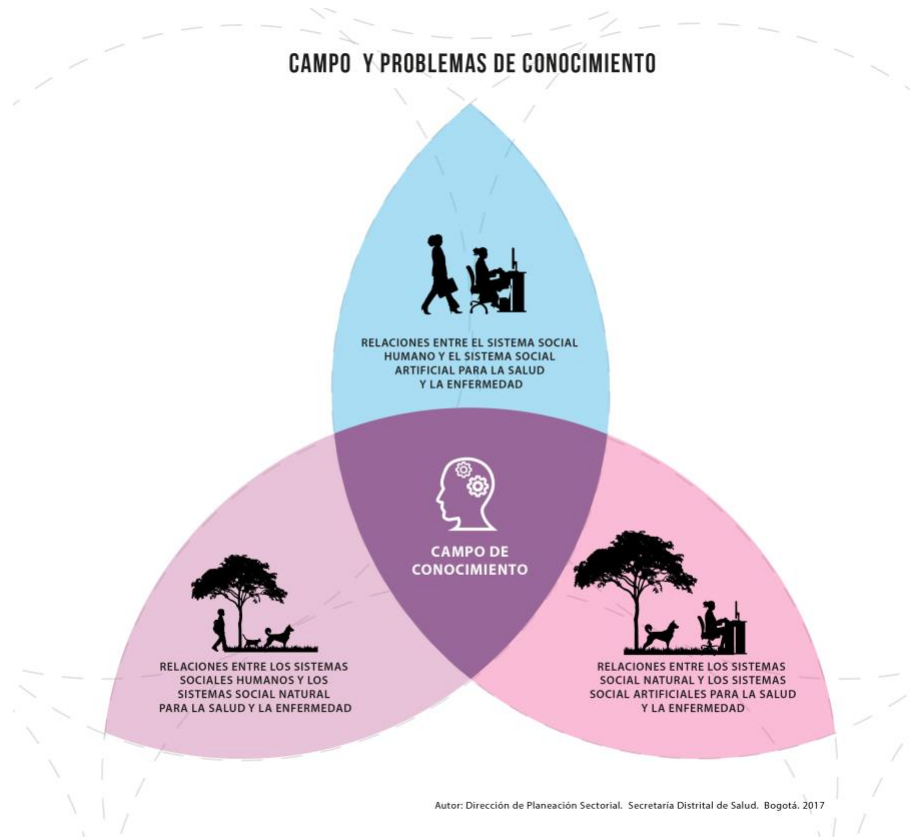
CAMPO Y PROBLEMAS DE CONOCIMIENTO

RELACIONES ENTRE EL SISTEMA SOCIAL HUMANO Y EL SISTEMA SOCIAL ARTIFICIAL PARA LA SALUD Y LA ENFERMEDAD

CAMPO DE CONOCIMIENTO

RELACIONES ENTRE LOS SISTEMAS SOCIALES HUMANOS Y LOS SISTEMAS SOCIAL NATURAL PARA LA SALUD Y LA ENFERMEDAD

RELACIONES ENTRE LOS SISTEMAS SOCIAL NATURAL Y LOS SISTEMAS SOCIAL ARTIFICIALES PARA LA SALUD Y LA ENFERMEDAD

Autor: Dirección de Planeación Sectorial. Secretaría Distrital de Salud. Bogotá. 2017